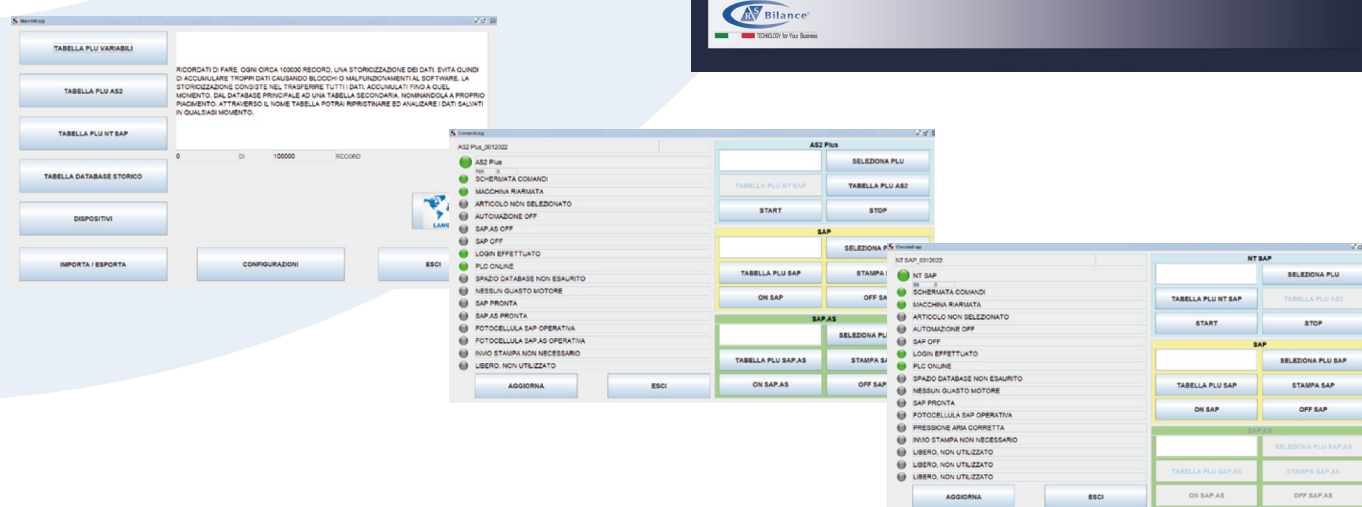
RS Bilance
TECHNOLOGY for Your Business

Main Win.scj

TABELLA PLU VARIABILI

TABELLA PLU AS2

TABELLA PLU NT SAP

TABELLA DATABASE STORICO

DISPOSITIVI

IMPORTA / ESPORTA

CONFIGURAZIONI

ESCI

RICORDATI DI FARE, OGNI CIRCA 100000 RECORD, UNA STORICIZZAZIONE DEI DATI. EVITA QUINDI DI ACCUMULARE TROPPI DATI CAUSANDO BLOCCHI O MALFUNZIONAMENTI AL SOFTWARE. LA STORICIZZAZIONE CONSISTE NEL TRASFERIRE TUTTI I DATI, ACCUMULATI FINO A QUEL MOMENTO, DAL DATABASE PRINCIPALE AD UNA TABELLA SECONDARIA, NOMINANDOLA A PROPRIO PIACIMENTO. ATTRAVERSO IL NOME TABELLA POTRAI RIPRISTINARE ED ANALIZZARE I DATI SALVATI IN QUALSIASI MOMENTO.

0 DI 100000 RECORD

LANG

Comandi.scj

AS2 Plus_0012022

AS2 Plus

SCHERMATA COMANDI
MACCHINA RIARMATA
ARTICOLO NON SELEZIONATO
AUTOMAZIONE OFF
SAP.AS OFF
SAP OFF
LOGIN EFFETTUATO
PLC ONLINE
SPAZIO DATABASE NON ESAURITO
NESSUN GUASTO MOTORE
SAP PRONTA
SAP.AS PRONTA
FOTOCELLULA SAP OPERATIVA
FOTOCELLULA SAP.AS OPERATIVA
INVIO STAMPA NON NECESSARIO
LIBERO, NON UTILIZZATO

AGGIORNA
ESCI

AS2 Plus
SELEZIONA PLU
TABELLA PLU NT SAP
TABELLA PLU AS2
START
STOP

SAP
SELEZIONA P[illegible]
TABELLA PLU SAP
STAMPA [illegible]
ON SAP
OFF SA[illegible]

SAP.AS
SELEZIONA PL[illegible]
TABELLA PLU SAP.AS
STAMPA SA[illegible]
ON SAP.AS
OFF SA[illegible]

Comandi.scj

NT SAP_0012022

NT SAP

SCHERMATA COMANDI
MACCHINA RIARMATA
ARTICOLO NON SELEZIONATO
AUTOMAZIONE OFF
SAP OFF
LOGIN EFFETTUATO
PLC ONLINE
SPAZIO DATABASE NON ESAURITO
NESSUN GUASTO MOTORE
SAP PRONTA
FOTOCELLULA SAP OPERATIVA
PRESSIONE ARIA CORRETTA
INVIO STAMPA NON NECESSARIO
LIBERO, NON UTILIZZATO
LIBERO, NON UTILIZZATO
LIBERO, NON UTILIZZATO

AGGIORNA
ESCI

NT SAP
SELEZIONA PLU
TABELLA PLU NT SAP
TABELLA PLU AS2
START
STOP

SAP
SELEZIONA PLU SAP
TABELLA PLU SAP
STAMPA SAP
ON SAP
OFF SAP

SAP.AS
SELEZIONA PLU SAP.AS
TABELLA PLU SAP.AS
STAMPA SAP.AS
ON SAP.AS
OFF SAP.AS